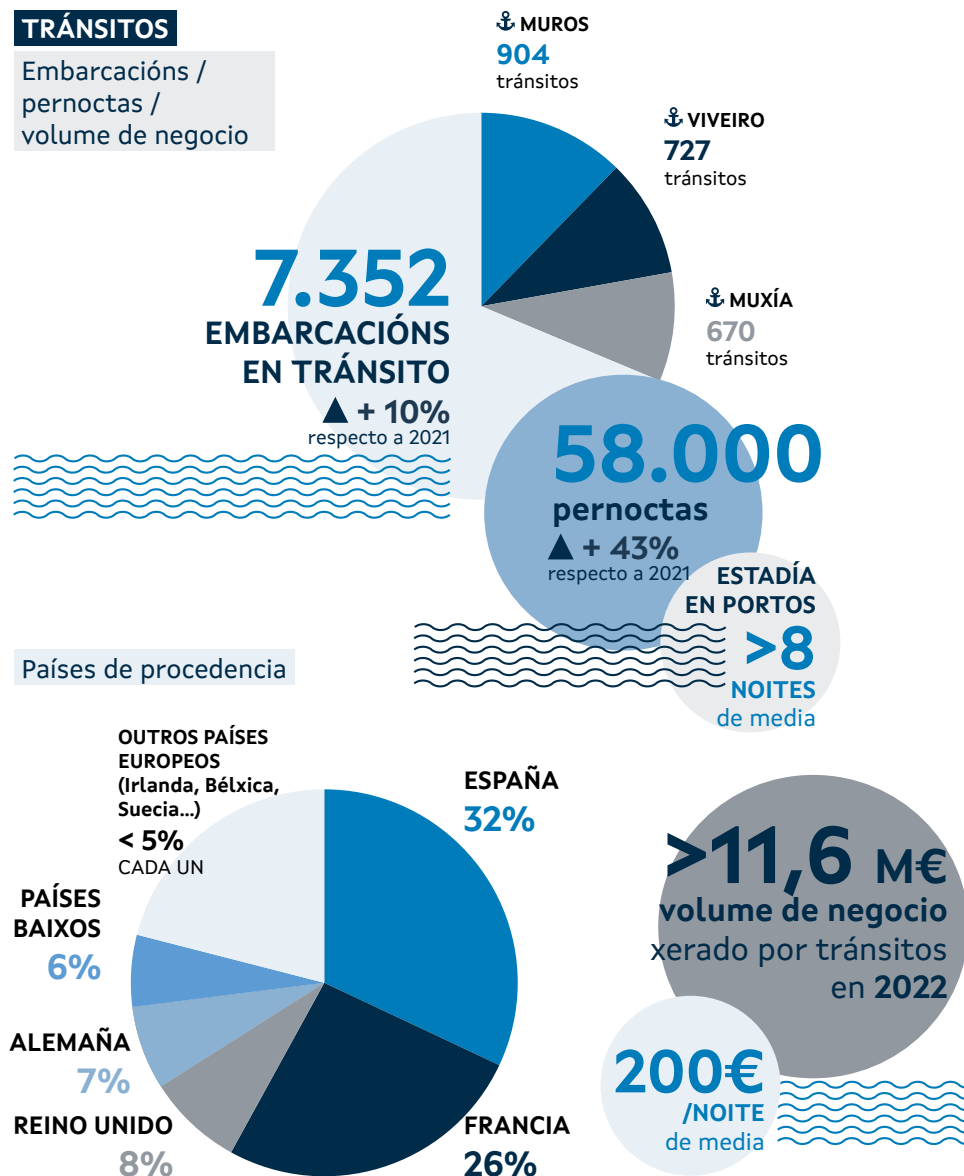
TRÁNSITOS
Embarcacións / pernoctas / volume de negocio

MUROS
904
tránsitos

VIVEIRO
727
tránsitos

MUXÍA
670
tránsitos

7.352
EMBARCACIÓNS EN TRÁNSITO
▲ + 10%
respecto a 2021

58.000
pernoctas
▲ + 43%
respecto a 2021

ESTADÍA EN PORTOS
>8
NOITES
de media

Países de procedencia

OUTROS PAÍSES EUROPEOS (Irlanda, Bélxica, Suecia...)
< 5%
CADA UN

ESPAÑA
32%

PAÍSES BAIXOS
6%

ALEMAÑA
7%

REINO UNIDO
8%

FRANCIA
26%

>11,6 M€
volume de negocio
xerado por tránsitos en 2022

200€
/NOITE
de media